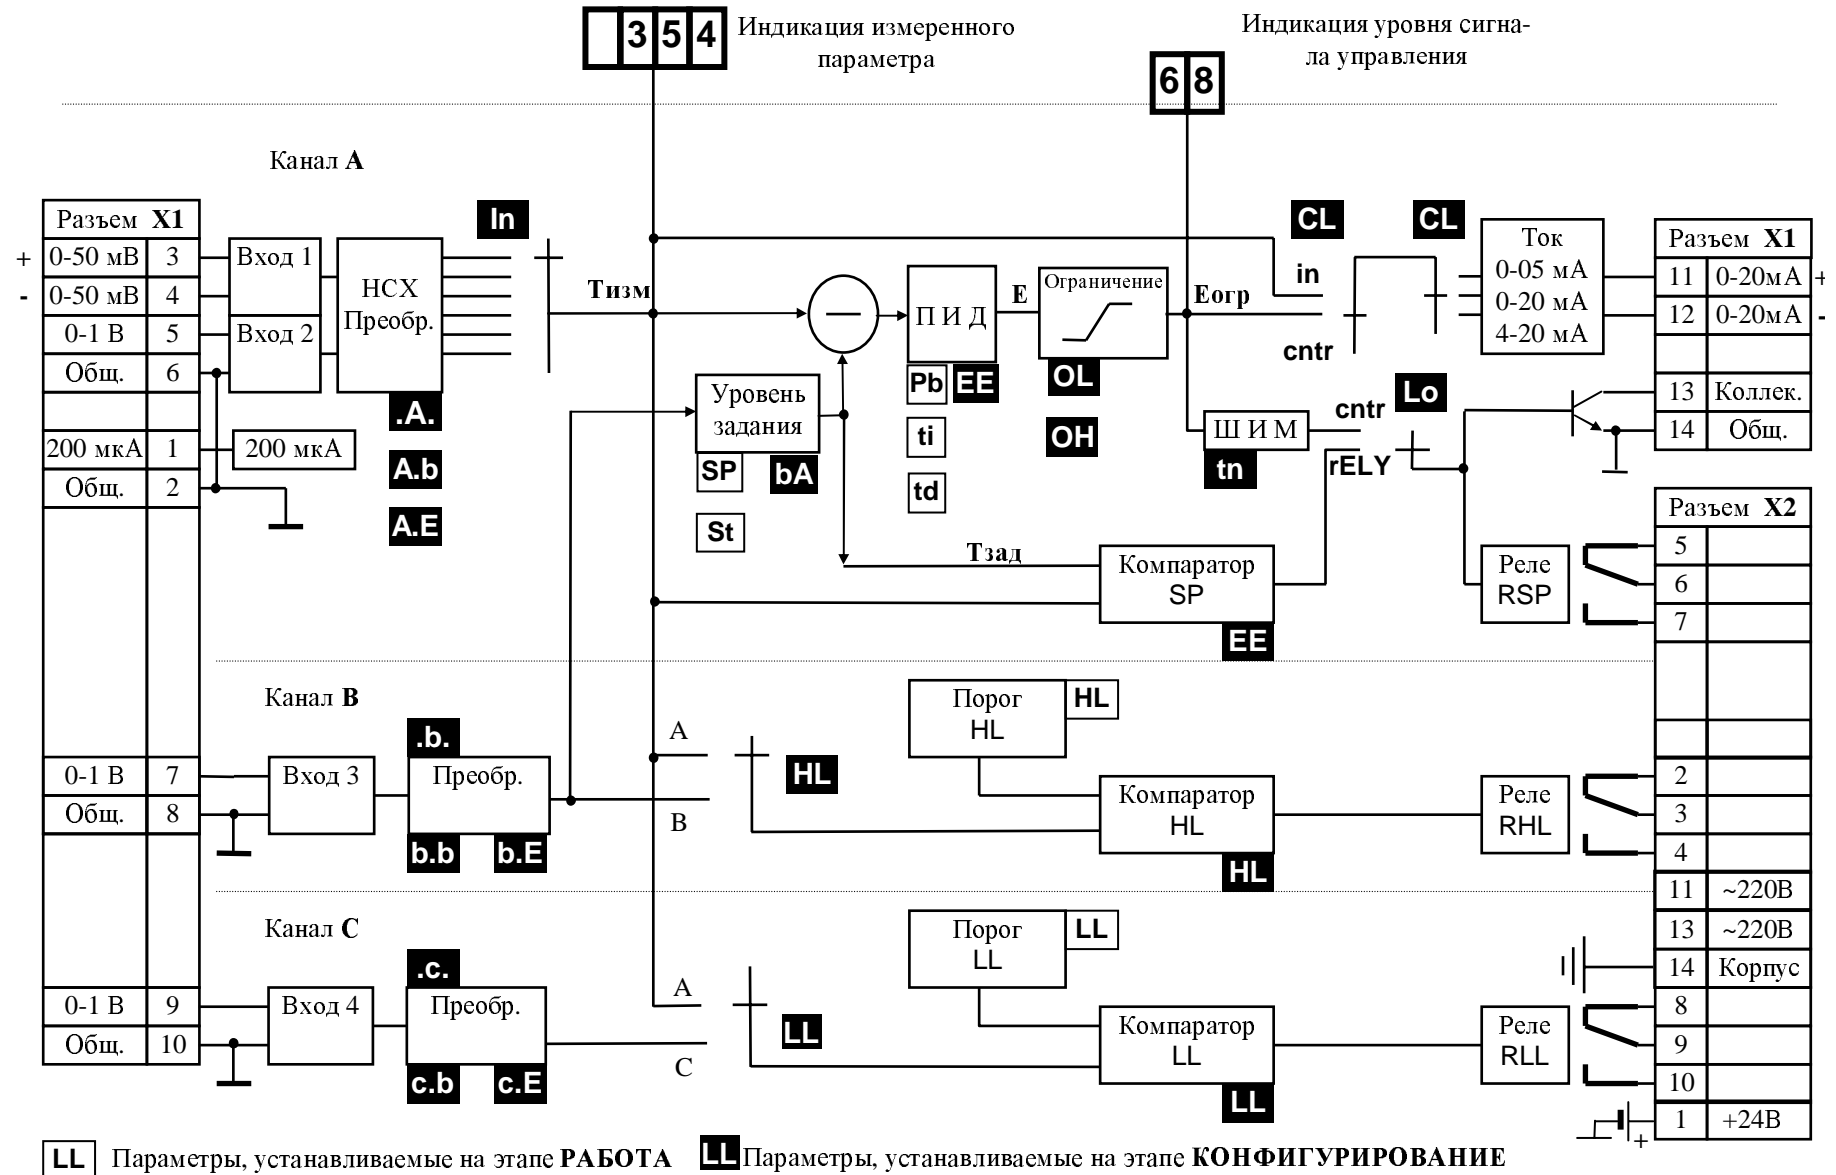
354 Индикация измеренного параметра

Индикация уровня сигнала управления

68

Канал А

| Разъем X1 | |
|---|---|
| 0-50 мВ | 3 |
| 0-50 мВ | 4 |
| 0-1 В | 5 |
| Общ. | 6 |
| | |
| 200 мкА | 1 |
| Общ. | 2 |

+
-

Вход 1
Вход 2
НСХ Преобр.
200 мкА
.A.
A.b
A.E
In
Тизм
Уровень задания
SP
bA
St
П И Д
E
Pb
EE
ti
td
Ограничение
OL
OH
Еогр
CL
CL
in
cntr
Ток 0-05 мА 0-20 мА 4-20 мА
Ш И М
tn
cntr
Lo
rELY
Тзад
Компаратор SP
EE

| Разъем X1 | |
|---|---|
| 11 | 0-20мА |
| 12 | 0-20мА |
| | |
| 13 | Коллек. |
| 14 | Общ. |

+
-

Разъем X2

Реле RSP

Канал В

| 0-1 В | 7 |
|---|---|
| Общ. | 8 |

Вход 3
.b.
Преобр.
b.b
b.E
A
B
HL
Порог HL
HL
Компаратор HL
HL
Реле RHL

Канал С

| 0-1 В | 9 |
|---|---|
| Общ. | 10 |

Вход 4
.c.
Преобр.
c.b
c.E
A
C
LL
Порог LL
LL
Компаратор LL
LL
Реле RLL

| 5 | |
|---|---|
| 6 | |
| 7 | |
| | |
| | |
| 2 | |
| 3 | |
| 4 | |
| 11 | ~220В |
| 13 | ~220В |
| 14 | Корпус |
| 8 | |
| 9 | |
| 10 | |
| 1 | +24В |

+

LL Параметры, устанавливаемые на этапе РАБОТА LL Параметры, устанавливаемые на этапе КОНФИГУРИРОВАНИЕ